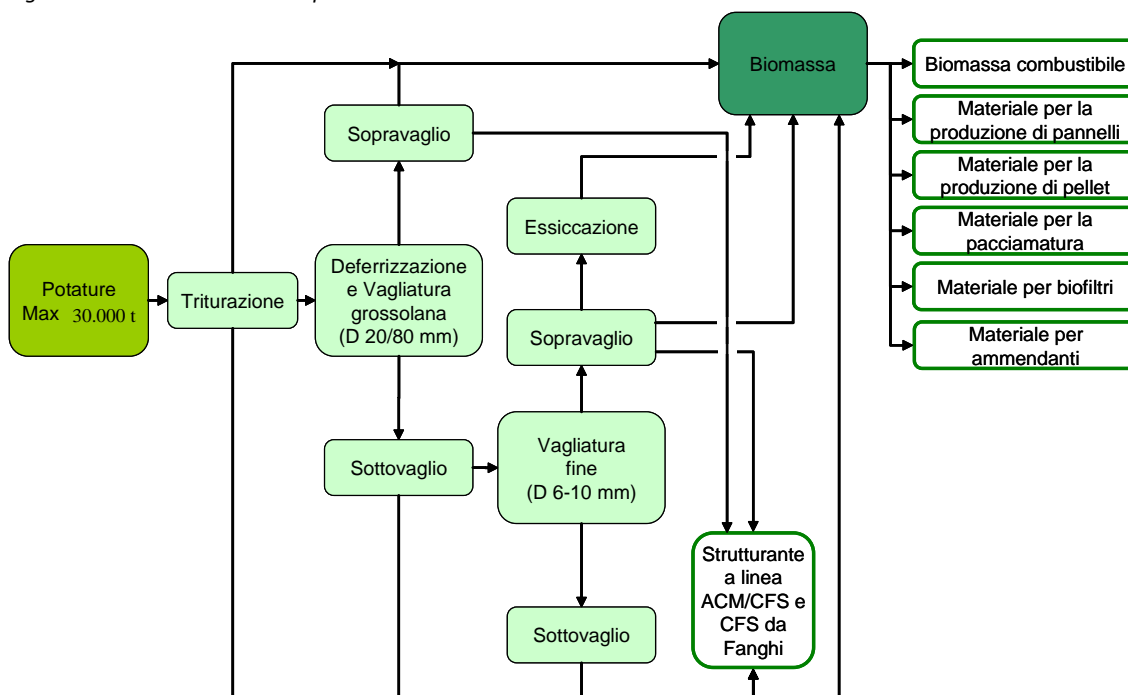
Potature Max 30.000 t

Triturazione

Deferrizzazione e Vagliatura grossolana (D 20/80 mm)

Sopravaglio

Sottovaglio

Vagliatura fine (D 6-10 mm)

Sopravaglio

Essiccazione

Sottovaglio

Biomassa

Strutturante a linea ACM/CFS e CFS da Fanghi

Biomassa combustibile

Materiale per la produzione di pannelli

Materiale per la produzione di pellet

Materiale per la pacciamatura

Materiale per biofiltri

Materiale per ammendanti